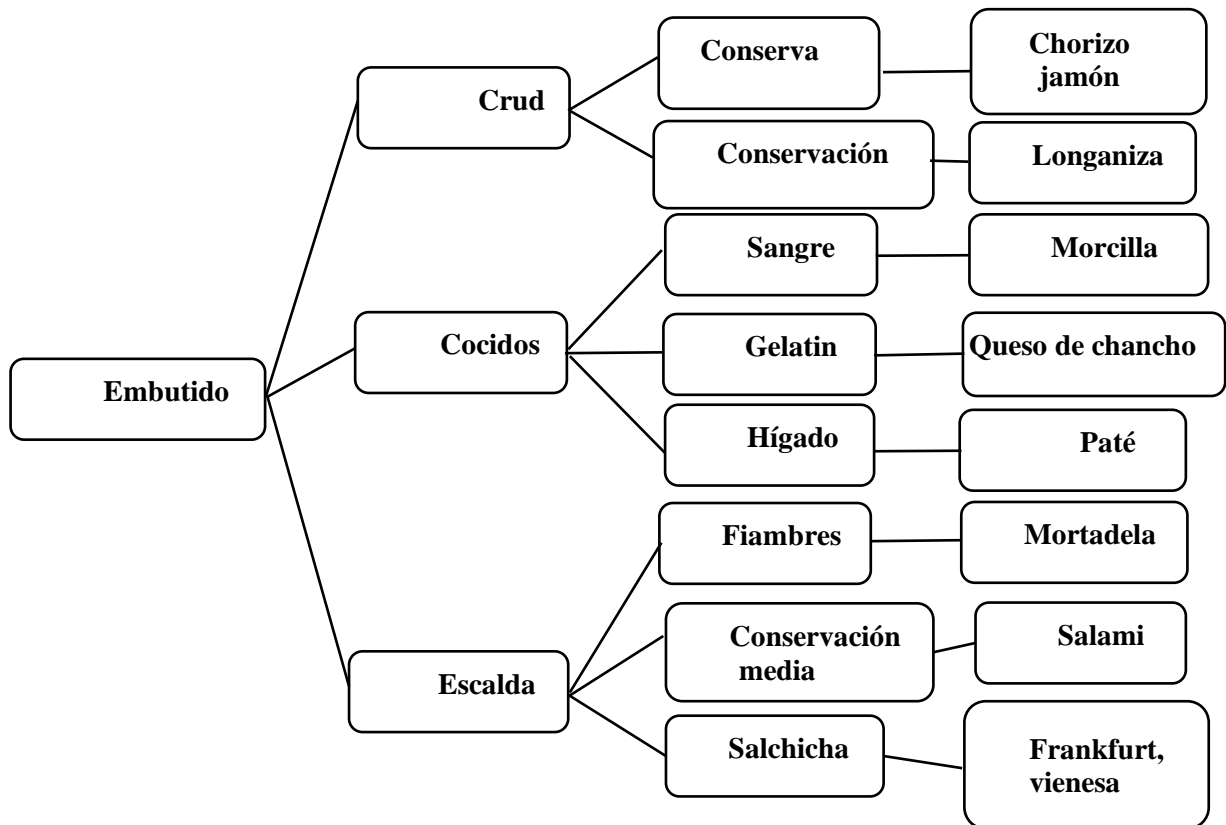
Embutido

Crud

Conserva

Chorizo jamón

Conservación

Longaniza

Cocidos

Sangre

Morcilla

Gelatin

Queso de chancho

Hígado

Paté

Escalda

Fiambres

Mortadela

Conservación media

Salami

Salchicha

Frankfurt, vienesa